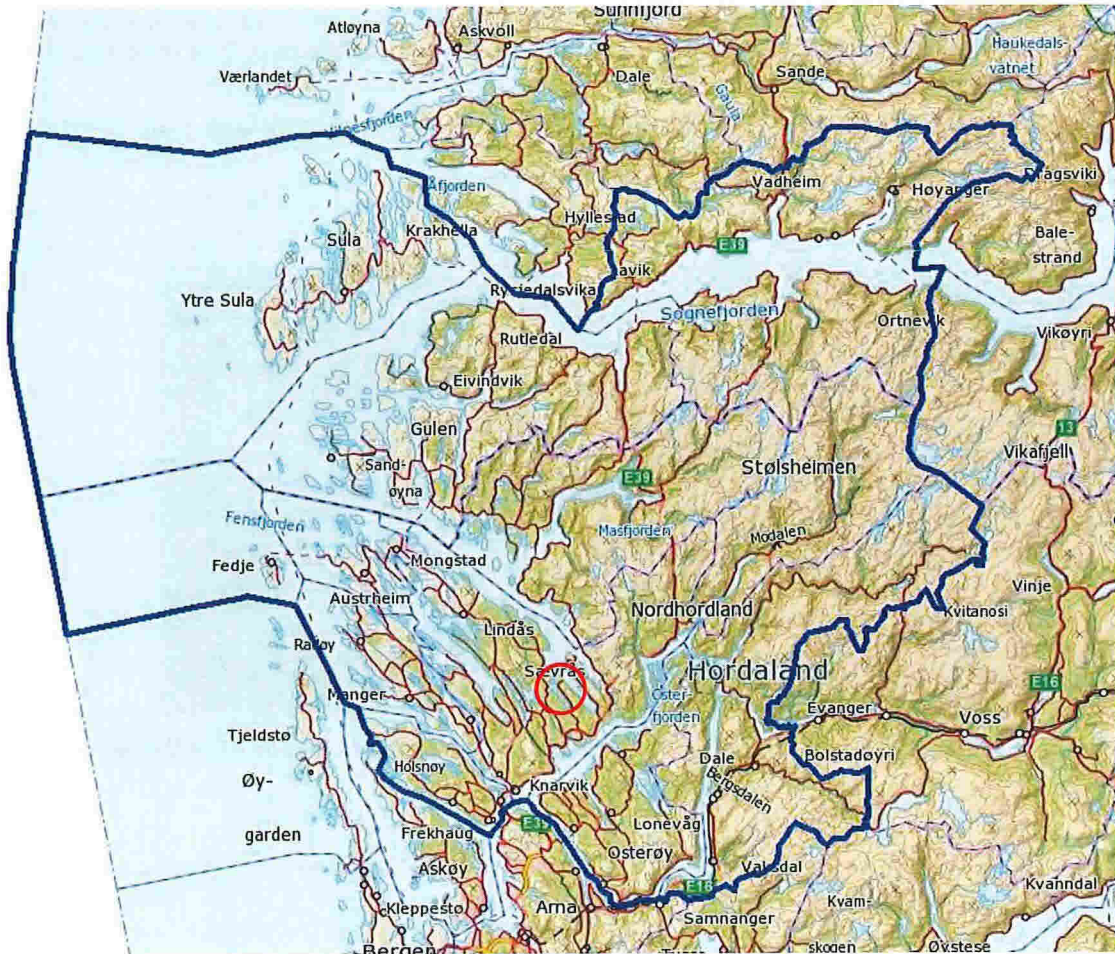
Sunnfjord
Atløyna
Askvoll
Værlandet
Dale
Sande
Haukedalsvatnet
Gaula
Åfjorden
Vadheim
Høyanger
Dragsviki
Sula
Krakhella
Hyllestad
E39
Balestrand
Ytre Sula
Rysjedalsvika
Lavik
Sognefjorden
Ortnevik
Vikøyri
Rutledal
Eivindvik
13
Gulen
Vikafjell
Sandøyna
E39
Stølsheimen
Fensfjorden
Masfjorden
Modalen
Fedje
Mongstad
Austrheim
Nordhordland
Vinje
Kvitanosi
Radøy
Lindås
Hordaland
Sævrås
E16
Manger
Osterfjorden
Evanger
Voss
Tjeldstø
Bolstadøyri
Øygarden
Holsnøy
Dale
Bergsdalen
Knarvik
E39
Lonevåg
Frekhaug
Osterøy
Askøy
Vaksdal
E16
Kvanndal
Kleppestø
Arna
Kvam-
Samnanger
Bergen
skogen
Øystese